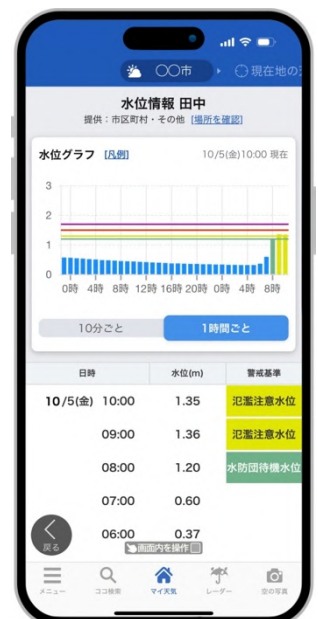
〇〇市 現在地の

水位情報 田中
提供：市区町村・その他 [場所を確認]

水位グラフ [凡例] 10/5(金)10:00 現在

3
2
1
0

0時 4時 8時 12時 16時 20時 0時 4時 8時

10分ごと 1時間ごと

| 日時 | | 水位(m) | 警戒基準 |
|---|---|---|---|
| 10/5(金) | 10:00 | 1.35 | 氾濫注意水位 |
| | 09:00 | 1.36 | 氾濫注意水位 |
| | 08:00 | 1.20 | 水防団待機水位 |
| | 07:00 | 0.60 | |
| | 06:00 | 0.37 | |

戻る

画面内を操作

メニュー ココ検索 マイ天気 レーダー 空の写真